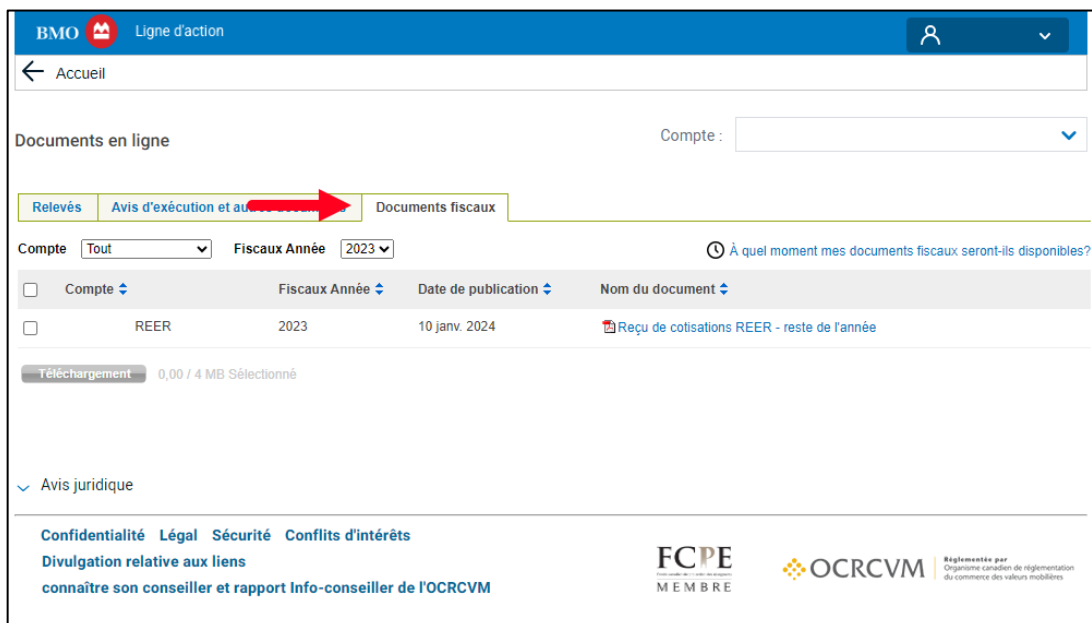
BMO Ligne d'action

Accueil

Documents en ligne

Compte :

Relevés | Avis d'exécution et au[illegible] | Documents fiscaux

Compte Tout Fiscaux Année 2023

À quel moment mes documents fiscaux seront-ils disponibles?

| | Compte | Fiscaux Année | Date de publication | Nom du document |
|---|---|---|---|---|
| | REER | 2023 | 10 janv. 2024 | Reçu de cotisations REER - reste de l'année |

Téléchargement 0,00 / 4 MB Sélectionné

Avis juridique

Confidentialité Légal Sécurité Conflits d'intérêts
Divulgation relative aux liens
connaître son conseiller et rapport Info-conseiller de l'OCRCVM

FCPE
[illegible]
MEMBRE

OCRCVM
Réglementée par
Organisme canadien de réglementation du commerce des valeurs mobilières